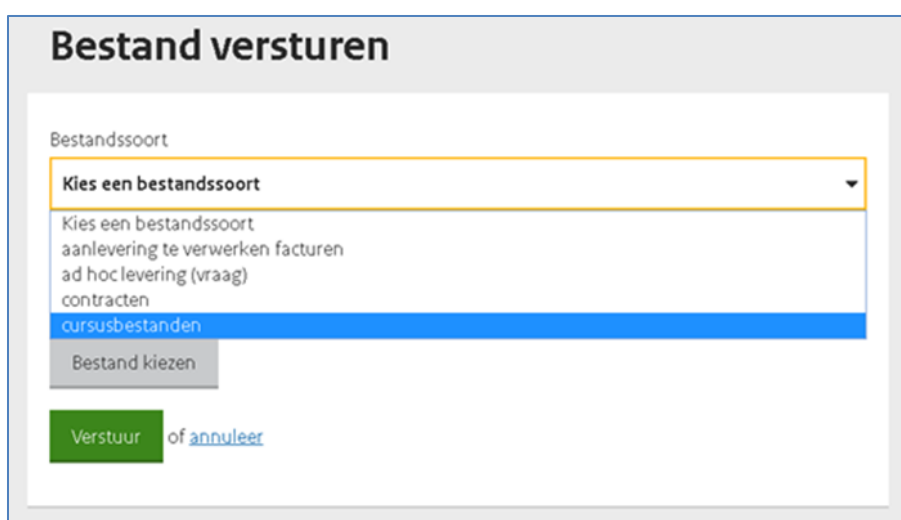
Bestand versturen

Bestandssoort

Kies een bestandssoort

Kies een bestandssoort
aanlevering te verwerken facturen
ad hoc levering (vraag)
contracten
cursusbestanden

Bestand kiezen

Verstuur of annuleer